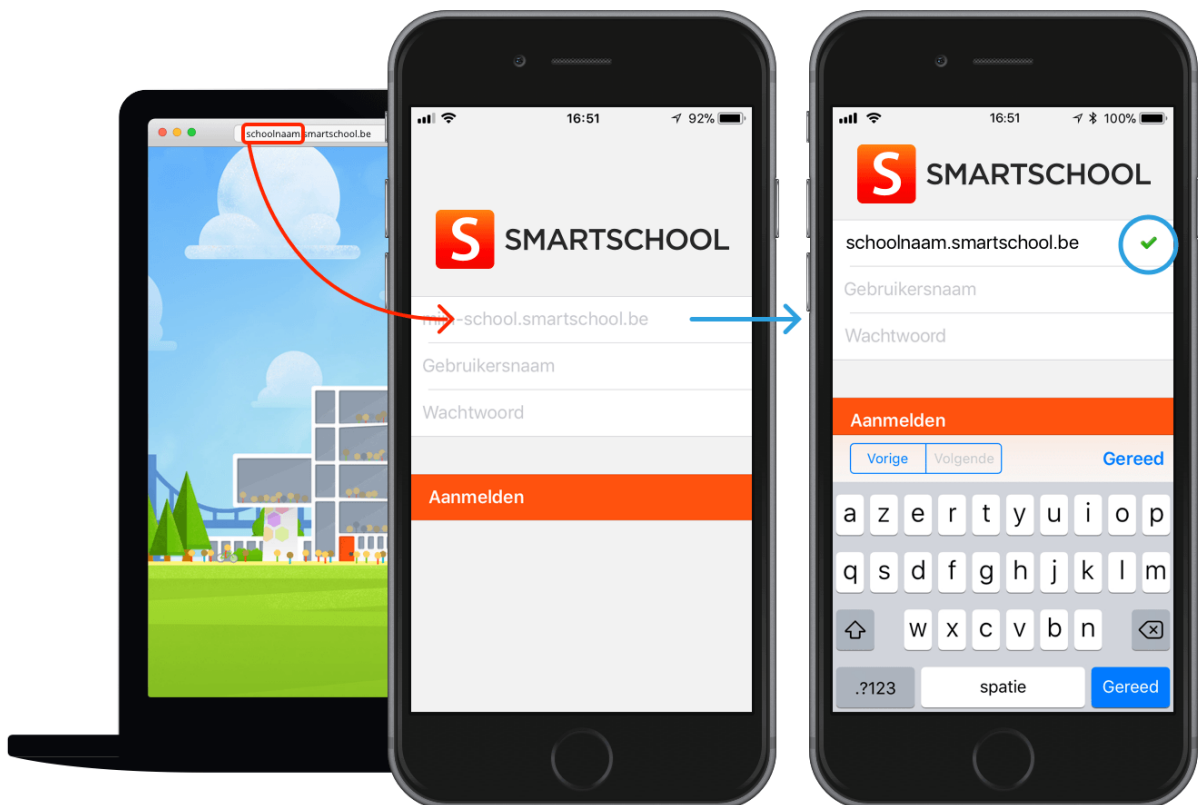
schoolnaam.smartschool.be

16:51
92%

S SMARTSCHOOL

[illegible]-school.smartschool.be
Gebruikersnaam
Wachtwoord

Aanmelden

16:51
100%

S SMARTSCHOOL

schoolnaam.smartschool.be
Gebruikersnaam
Wachtwoord

Aanmelden

Vorige Volgende Gereed

a z e r t y u i o p
q s d f g h j k l m
w x c v b n
.?123 spatie Gereed